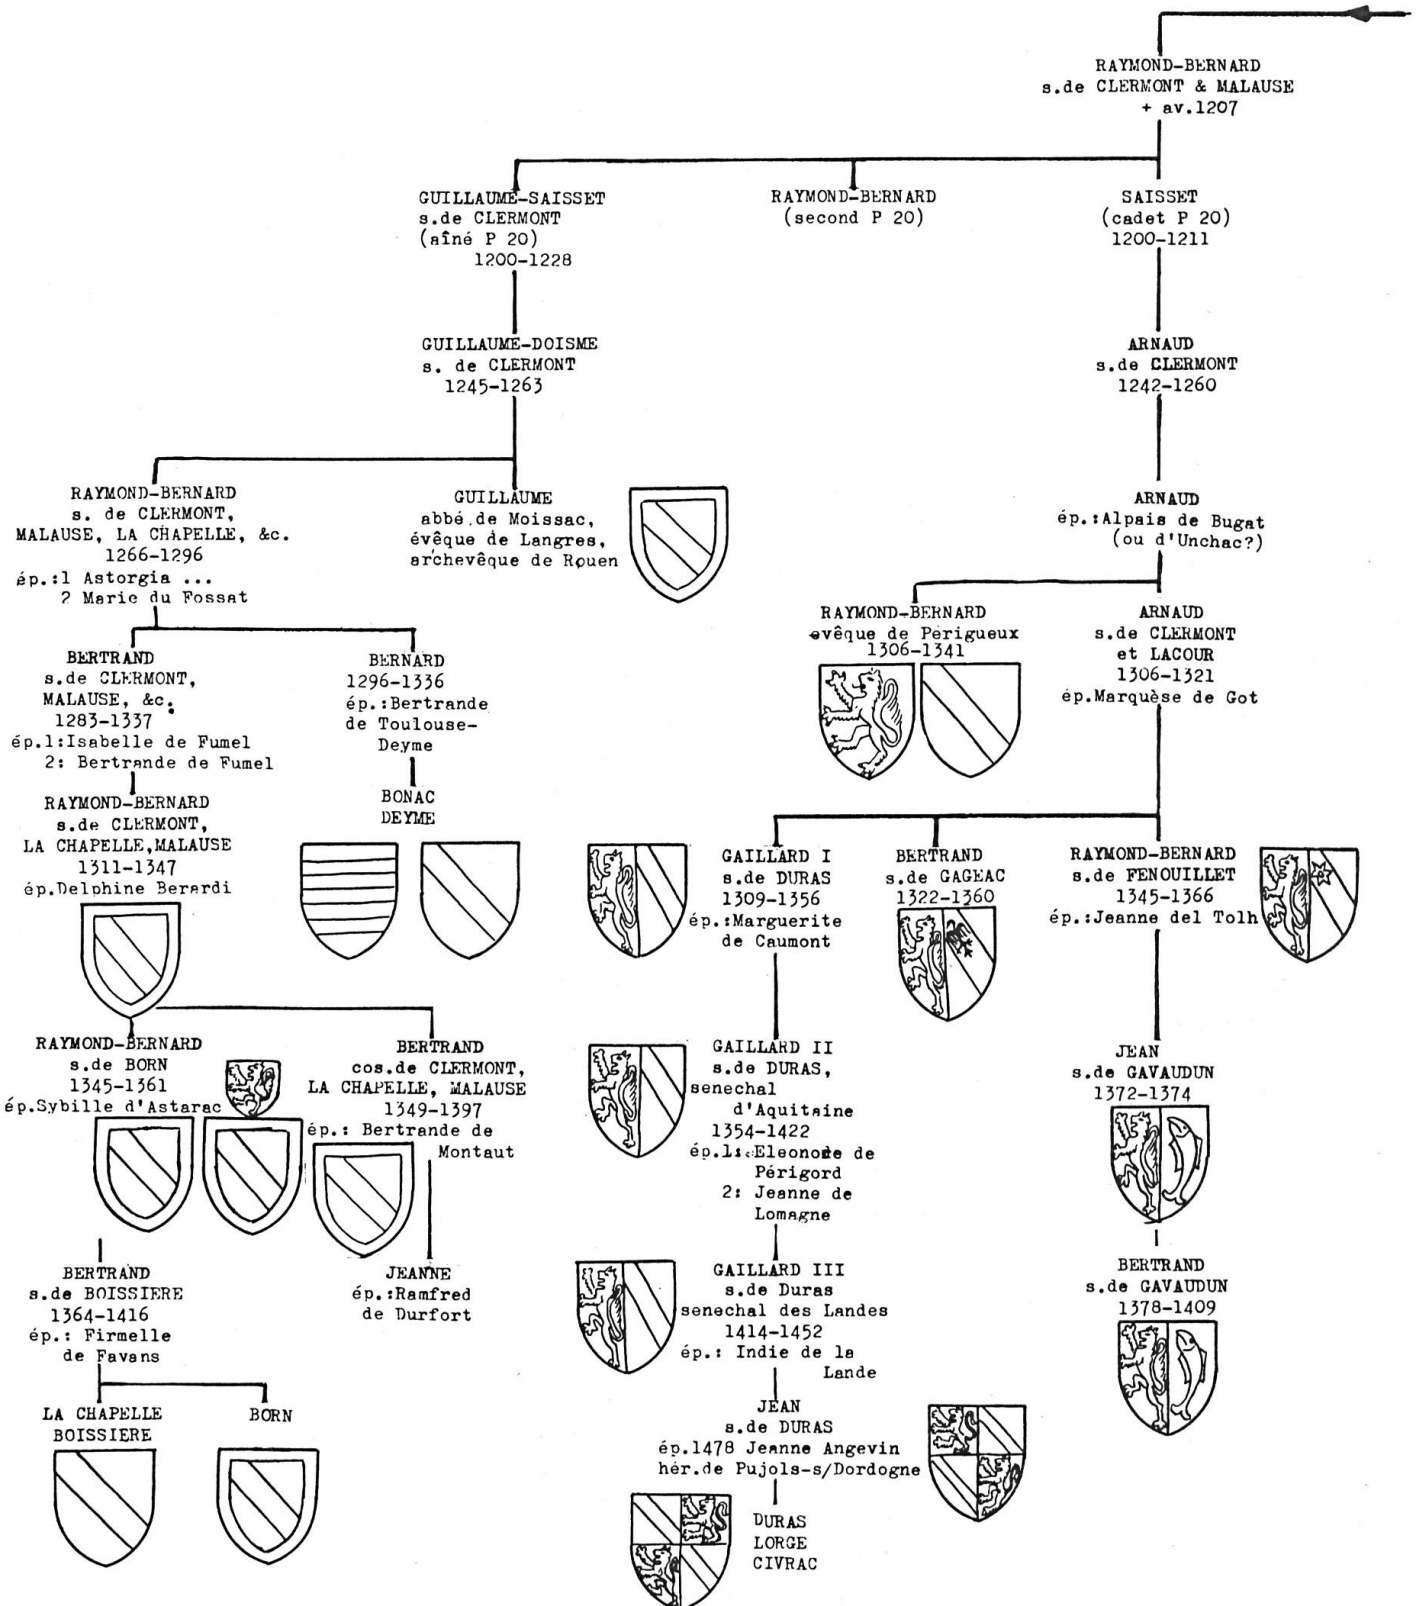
RAYMOND-BERNARD
s.de CLERMONT & MALAUSE
+ av.1207

GUILLAUME-SAISSET
s.de CLERMONT
(aîné P 20)
1200-1228

RAYMOND-BERNARD
(second P 20)

SAISSET
(cadet P 20)
1200-1211

GUILLAUME-DOISME
s. de CLERMONT
1245-1263

ARNAUD
s.de CLERMONT
1242-1260

RAYMOND-BERNARD
s. de CLERMONT,
MALAUSE, LA CHAPELLE, &c.
1266-1296
ép.:1 Astorgia ...
2 Marie du Fossat

GUILLAUME
abbé de Moissac,
évêque de Langres,
archevêque de Rouen

ARNAUD
ép.:Alpais de Bugat
(ou d'Unchac?)

BERTRAND
s.de CLERMONT,
MALAUSE, &c.
1283-1337
ép.1:Isabelle de Fumel
2: Bertrande de Fumel

BERNARD
1296-1336
ép.:Bertrande
de Toulouse-
Deyme

RAYMOND-BERNARD
evêque de Perigueux
1306-1341

ARNAUD
s.de CLERMONT
et LACOUR
1306-1321
ép.Marquèse de Got

BONAC
DEYME

RAYMOND-BERNARD
s.de CLERMONT,
LA CHAPELLE, MALAUSE
1311-1347
ép.Delphine Berardi

GAILLARD I
s.de DURAS
1309-1356
ép.:Marguerite
de Caumont

BERTRAND
s.de GAGEAC
1322-1360

RAYMOND-BERNARD
s.de FENOUILLET
1345-1366
ép.:Jeanne del Tolh

RAYMOND-BERNARD
s.de BORN
1345-1361
ép.Sybille d'Astarac

BERTRAND
cos.de CLERMONT,
LA CHAPELLE, MALAUSE
1349-1397
ép.: Bertrande de
Montaut

GAILLARD II
s.de DURAS,
senechal
d'Aquitaine
1354-1422
ép.1: Eleonore de
Périgord
2: Jeanne de
Lomagne

JEAN
s.de GAVAUDUN
1372-1374

BERTRAND
s.de BOISSIERE
1364-1416
ép.: Firmelle
de Favans

JEANNE
ép.:Ramfred
de Durfort

GAILLARD III
s.de Duras
senechal des Landes
1414-1452
ép.: Indie de la
Lande

BERTRAND
s.de GAVAUDUN
1378-1409

LA CHAPELLE
BOISSIERE

BORN

JEAN
s.de DURAS
ép.1478 Jeanne Angevin
hér.de Pujols-s/Dordogne

DURAS
LORGE
CIVRAC